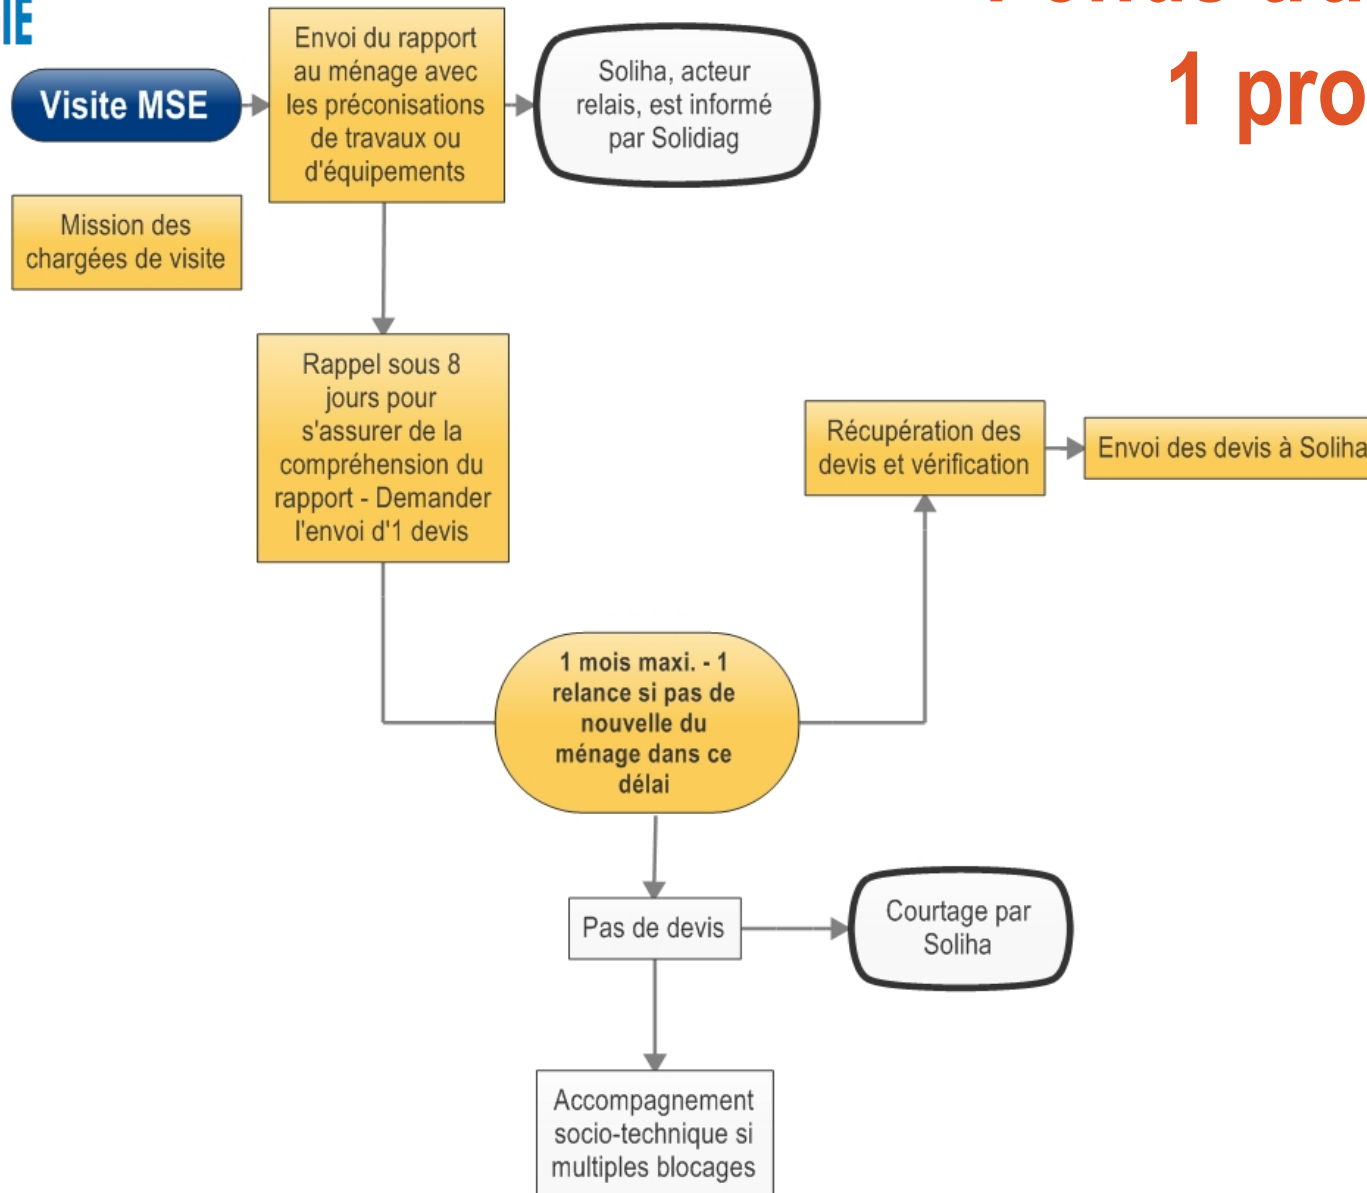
IE

1 pro

Visite MSE

Envoi du rapport au ménage avec les préconisations de travaux ou d'équipements

Soliha, acteur relais, est informé par Solidiag

Mission des chargées de visite

Rappel sous 8 jours pour s'assurer de la compréhension du rapport - Demander l'envoi d'1 devis

Récupération des devis et vérification

Envoi des devis à Soliha

1 mois maxi. - 1 relance si pas de nouvelle du ménage dans ce délai

Pas de devis

Courtage par Soliha

Accompagnement socio-technique si multiples blocages